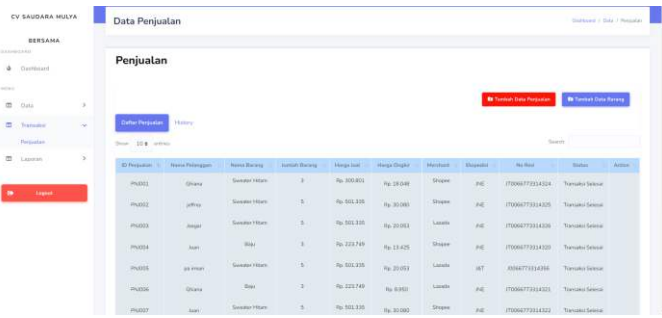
CV SAUDARA MULYA BERSAMA

DASHBOARD

Dashboard

MENU

Data

Transaksi

Penjualan

Laporan

Logout

Data Penjualan

Dashboard / Data / Penjualan

Penjualan

Tambah Data Penjualan

Tambah Data Barang

Daftar Penjualan

History

Show 10 entries

Search:

| ID Penjualan | Nama Pelanggan | Nama Barang | Jumlah Barang | Harga Jual | Harga Ongkir | Merchant | Ekspedisi | No Resi | Status | Action |
|---|---|---|---|---|---|---|---|---|---|---|
| PNJ001 | Ghana | Sweater Hitam | 3 | Rp. 300.801 | Rp. 18.048 | Shopee | JNE | JT0066773314324 | Transaksi Selesai | |
| PNJ002 | jeffrey | Sweater Hitam | 5 | Rp. 501.335 | Rp. 30.080 | Shopee | JNE | JT0066773314325 | Transaksi Selesai | |
| PNJ003 | Jaeger | Sweater Hitam | 5 | Rp. 501.335 | Rp. 20.053 | Lazada | JNE | JT0066773314336 | Transaksi Selesai | |
| PNJ004 | Juan | Baju | 5 | Rp. 223.749 | Rp. 13.425 | Shopee | JNE | JT0066773314330 | Transaksi Selesai | |
| PNJ005 | pa iman | Sweater Hitam | 5 | Rp. 501.335 | Rp. 20.053 | Lazada | J&T | JS066773314356 | Transaksi Selesai | |
| PNJ006 | Ghana | Baju | 3 | Rp. 223.749 | Rp. 8.950 | Lazada | JNE | JT0066773314321 | Transaksi Selesai | |
| PNJ007 | Juan | Sweater Hitam | 5 | Rp. 501.335 | Rp. 30.080 | Shopee | JNE | JT0066773314322 | Transaksi Selesai | |